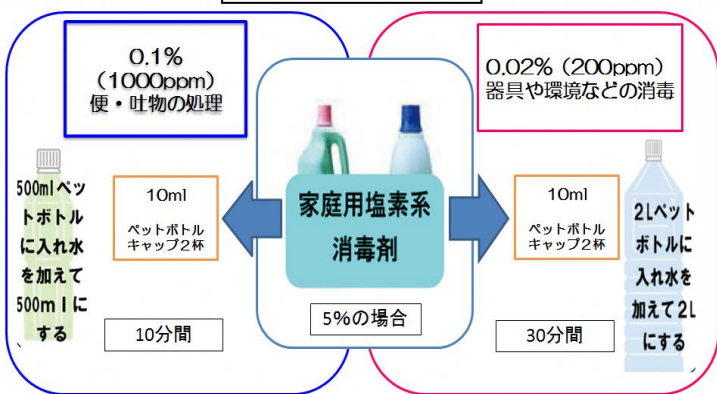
0.1%
（1000ppm）
便・吐物の処理

500mlペットボトルに入れ水を加えて500mｌにする

10ml

ペットボトル
キャップ２杯

10分間

家庭用塩素系
消毒剤

5%の場合

0.02%（200ppm）
器具や環境などの消毒

10ml

ペットボトル
キャップ２杯

30分間

2Lペットボトルに入れ水を加えて2Lにする